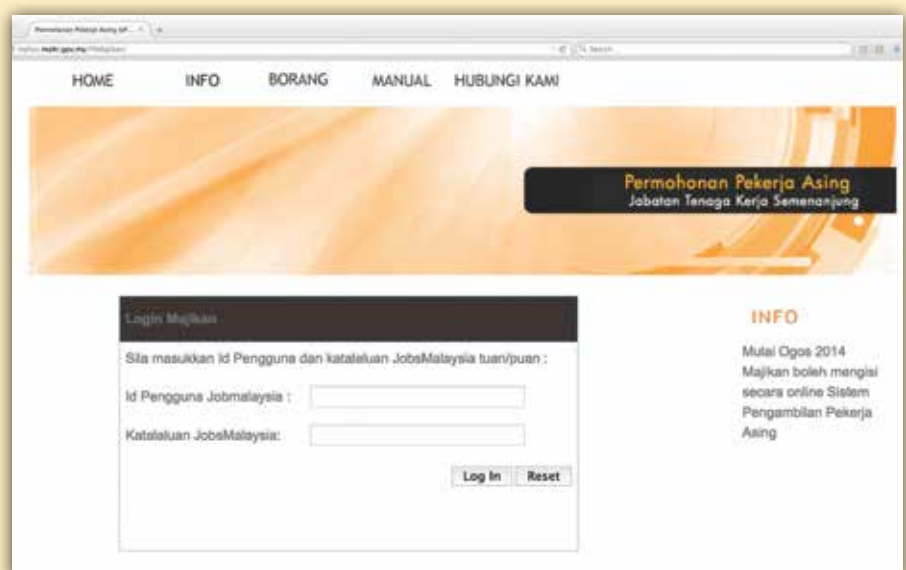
Permohonan Pekerja Asing BP... × +

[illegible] Search

HOME INFO BORANG MANUAL HUBUNGI KAMI

Permohonan Pekerja Asing
Jabatan Tenaga Kerja Semenanjung

Login Majikan

Sila masukkan Id Pengguna dan kataleluan JobsMalaysia tuan/puan :

Id Pengguna Jobmalaysia :

Kataleluan JobsMalaysia:

Log In Reset

INFO

Mulai Ogos 2014 Majikan boleh mengisi secara online Sistem Pengambilan Pekerja Asing